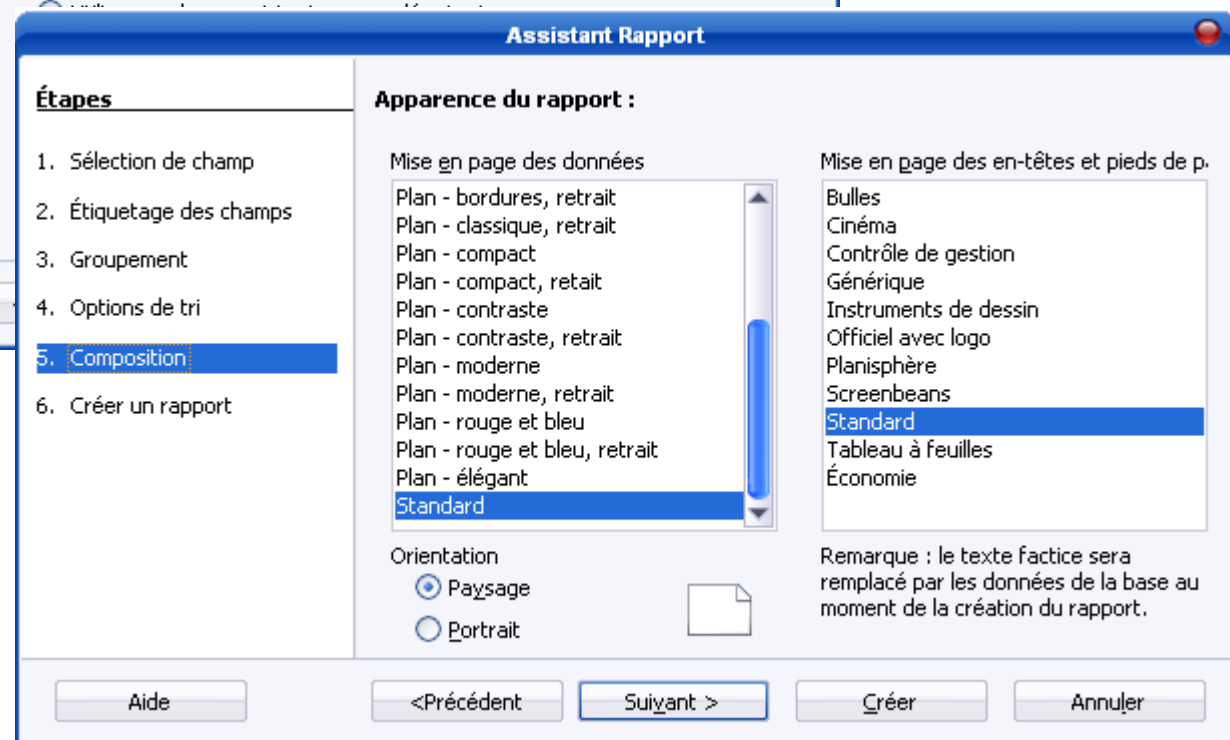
Assistant Rapport

Étapes

1. Sélection de champ
2. Étiquetage des champs
3. Groupement
4. Options de tri
5. Composition
6. Créer un rapport

Apparence du rapport :

Mise en page des données

Plan - bordures, retrait
Plan - classique, retrait
Plan - compact
Plan - compact, retait
Plan - contraste
Plan - contraste, retrait
Plan - moderne
Plan - moderne, retrait
Plan - rouge et bleu
Plan - rouge et bleu, retrait
Plan - élégant
Standard

Mise en page des en-têtes et pieds de p

Bulles
Cinéma
Contrôle de gestion
Générique
Instruments de dessin
Officiel avec logo
Planisphère
Screenbeans
Standard
Tableau à feuilles
Économie

Orientation
Paysage
Portrait

Remarque : le texte factice sera remplacé par les données de la base au moment de la création du rapport.

Aide
<Précédent
Suivant >
Créer
Annuler